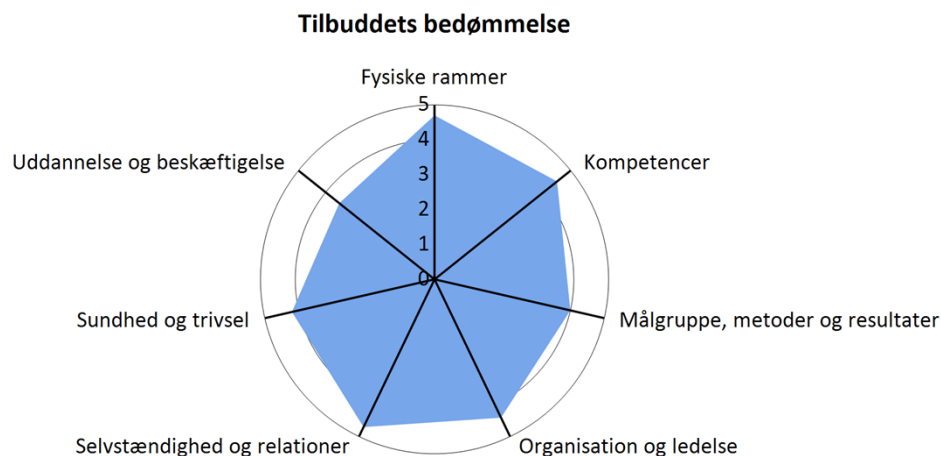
Tilbuddets bedømmelse

Fysiske rammer

5
4
3
2
1
0

Kompetencer

Målgruppe, metoder og resultater

Organisation og ledelse

Selvstændighed og relationer

Sundhed og trivsel

Uddannelse og beskæftigelse